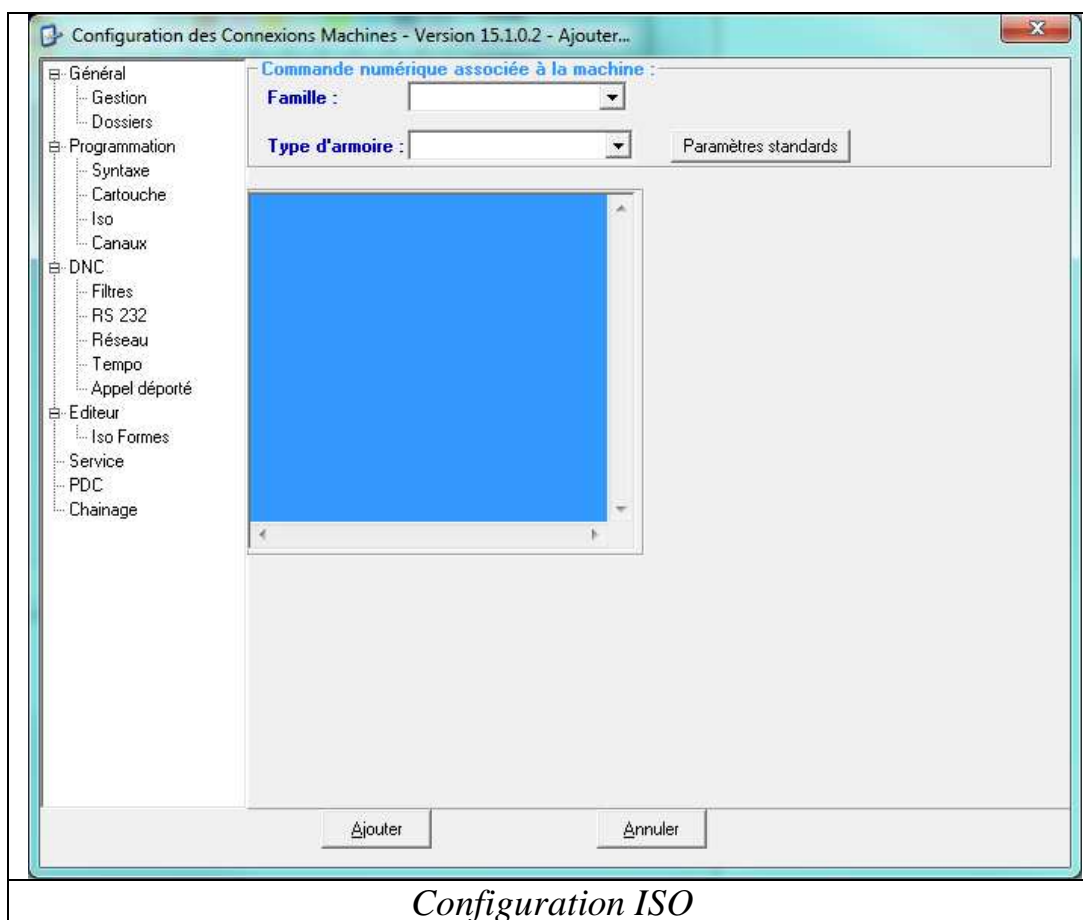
Configuration des Connexions Machines - Version 15.1.0.2 - Ajouter...

Général
Gestion
Dossiers
Programmation
Syntaxe
Cartouche
Iso
Canaux
DNC
Filtres
RS 232
Réseau
Tempo
Appel déporté
Editeur
Iso Formes
Service
PDC
Chainage

Commande numérique associée à la machine :
Famille :
Type d'armoire :
Paramètres standards

Ajouter
Annuler

Configuration ISO